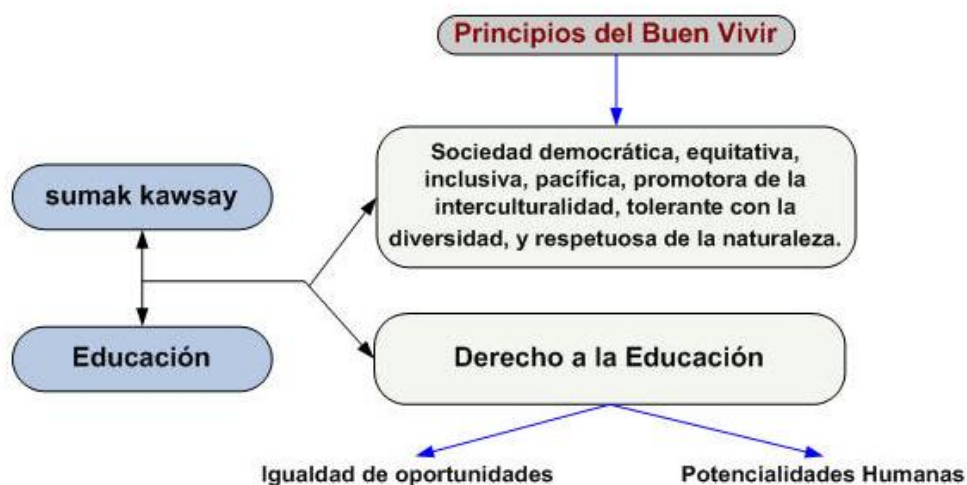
Principios del Buen Vivir

sumak kawsay

Educación

Sociedad democrática, equitativa, inclusiva, pacífica, promotora de la interculturalidad, tolerante con la diversidad, y respetuosa de la naturaleza.

Derecho a la Educación

Igualdad de oportunidades

Potencialidades Humanas